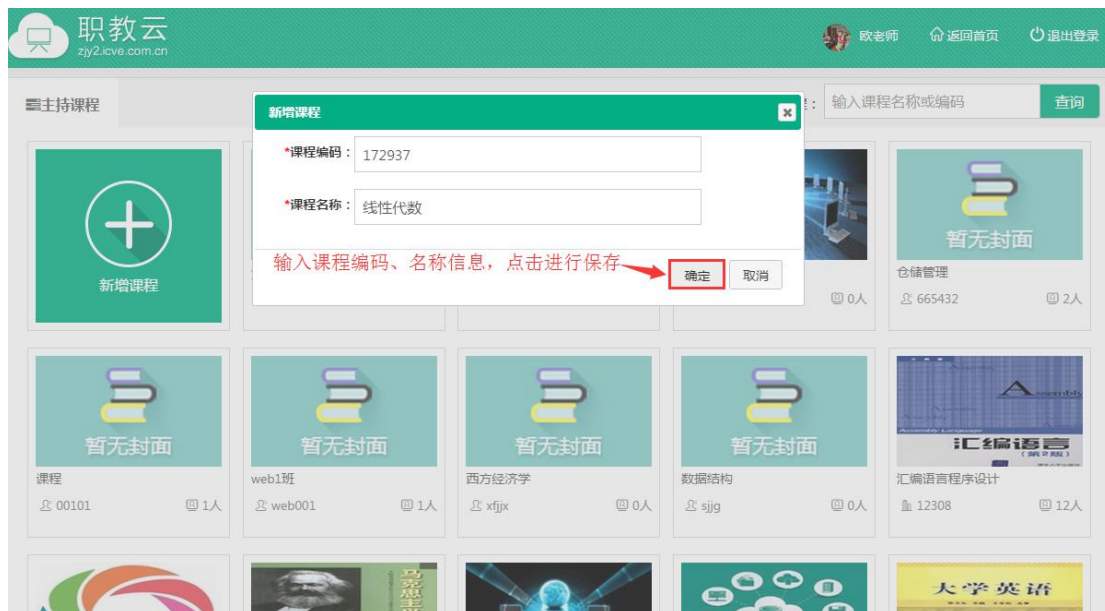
职教云
zjy2.icve.com.cn

欧老师 返回首页 退出登录

主持课程

输入课程名称或编码 查询

新增课程

*课程编码： 172937

*课程名称： 线性代数

输入课程编码、名称信息，点击进行保存

确定 取消

新增课程

0人

暂无封面
仓储管理
665432 2人

暂无封面
课程
00101 1人

暂无封面
web1班
web001 1人

暂无封面
西方经济学
xfjjx 0人

暂无封面
数据结构
sjjg 0人

汇编语言
汇编语言程序设计
12308 12人

大学英语